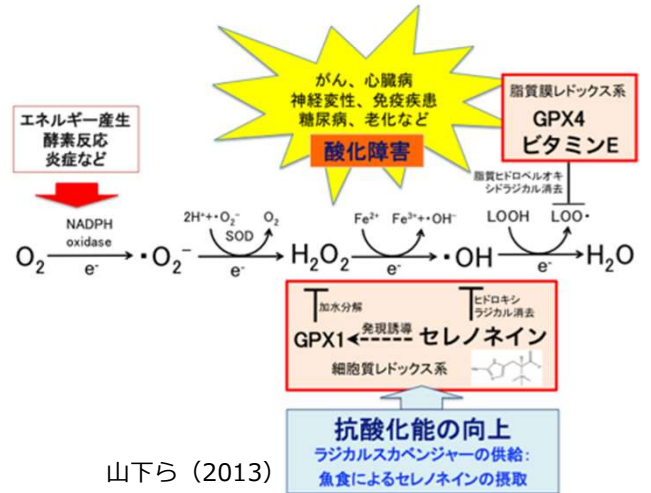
がん、心臓病
神経変性、免疫疾患
糖尿病、老化など

酸化障害

エネルギー産生
酵素反応
炎症など

脂質膜レドックス系
GPX4
ビタミンE

脂質ヒドロペルオキシドラジカル消去

NADPH oxidase

$2H^{+}+\cdot O_2^{-}$ $O_2$
SOD

$Fe^{2+}$ $Fe^{3+}+OH^{-}$

LOOH LOO・

$O_2 \xrightarrow{e^-} \cdot O_2^- \xrightarrow{e^-} H_2O_2 \xrightarrow{e^-} \cdot OH \xrightarrow{e^-} H_2O$

加水分解
ヒドロキシラジカル消去

GPX1 発現誘導 セレノネイン

細胞質レドックス系

抗酸化能の向上
ラジカルスカベンジャーの供給:
魚食によるセレノネインの摂取

山下ら（2013）